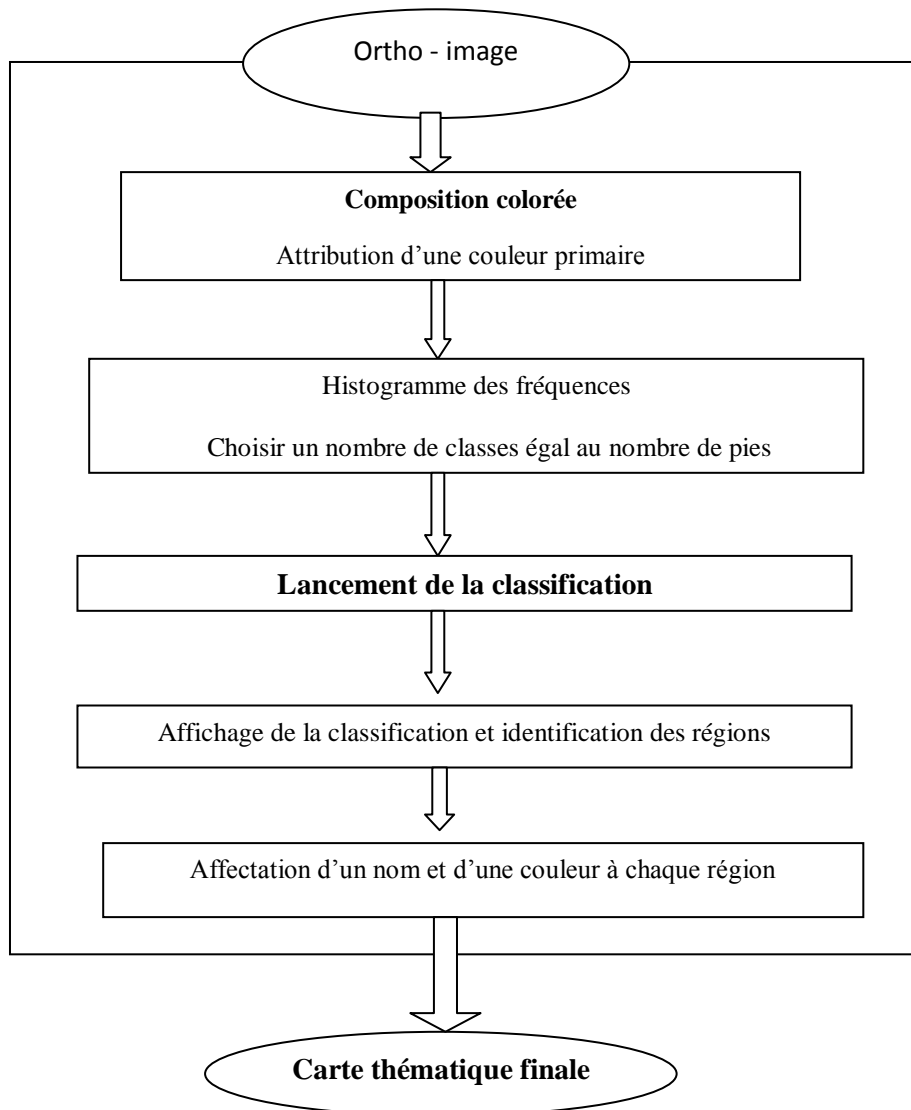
Ortho - image

Composition colorée

Attribution d'une couleur primaire

Histogramme des fréquences

Choisir un nombre de classes égal au nombre de pies

Lancement de la classification

Affichage de la classification et identification des régions

Affectation d'un nom et d'une couleur à chaque région

Carte thématique finale